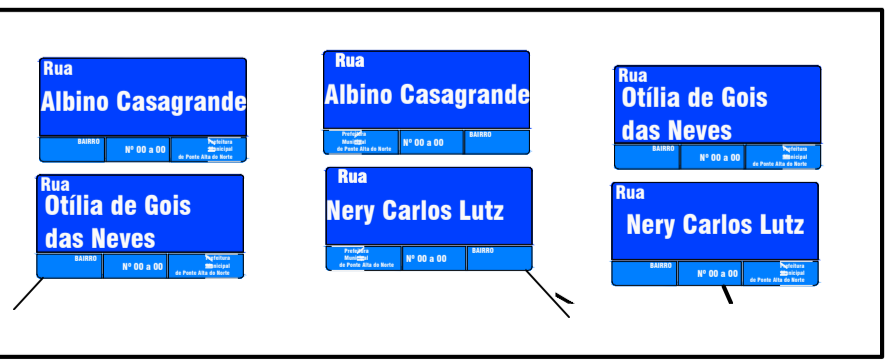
Rua
Albino Casagrande
BAIRRO | Nº 00 a 00 | Prefeitura Municipal de Ponte Alta do Norte

Rua
Otília de Gois das Neves
BAIRRO | Nº 00 a 00 | Prefeitura Municipal de Ponte Alta do Norte

Rua
Albino Casagrande
Prefeitura Municipal de Ponte Alta do Norte | Nº 00 a 00 | BAIRRO

Rua
Nery Carlos Lutz
Prefeitura Municipal de Ponte Alta do Norte | Nº 00 a 00 | BAIRRO

Rua
Otília de Gois das Neves
BAIRRO | Nº 00 a 00 | Prefeitura Municipal de Ponte Alta do Norte

Rua
Nery Carlos Lutz
BAIRRO | Nº 00 a 00 | Prefeitura Municipal de Ponte Alta do Norte